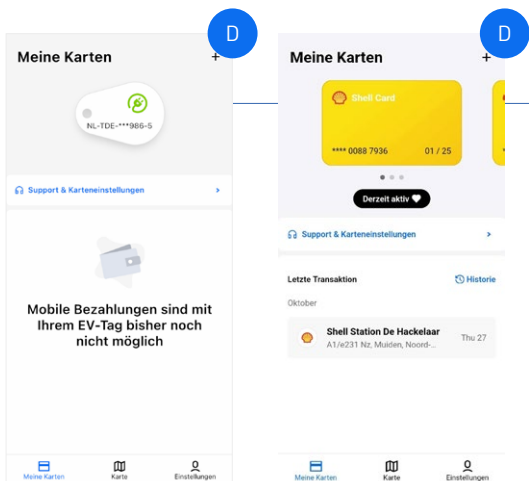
D

Meine Karten +

NL-TDE-***986-5

Support & Karteneinstellungen >

Mobile Bezahlungen sind mit Ihrem EV-Tag bisher noch nicht möglich

Meine Karten Karte Einstellungen

D

Meine Karten +

Shell Card

**** 0088 7936 01 / 25

Derzeit aktiv

Support & Karteneinstellungen >

Letzte Transaktion Historie

Oktober

Shell Station De Hackelaar
A1/e231 Nz, Muiden, Noord-... Thu 27

Meine Karten Karte Einstellungen